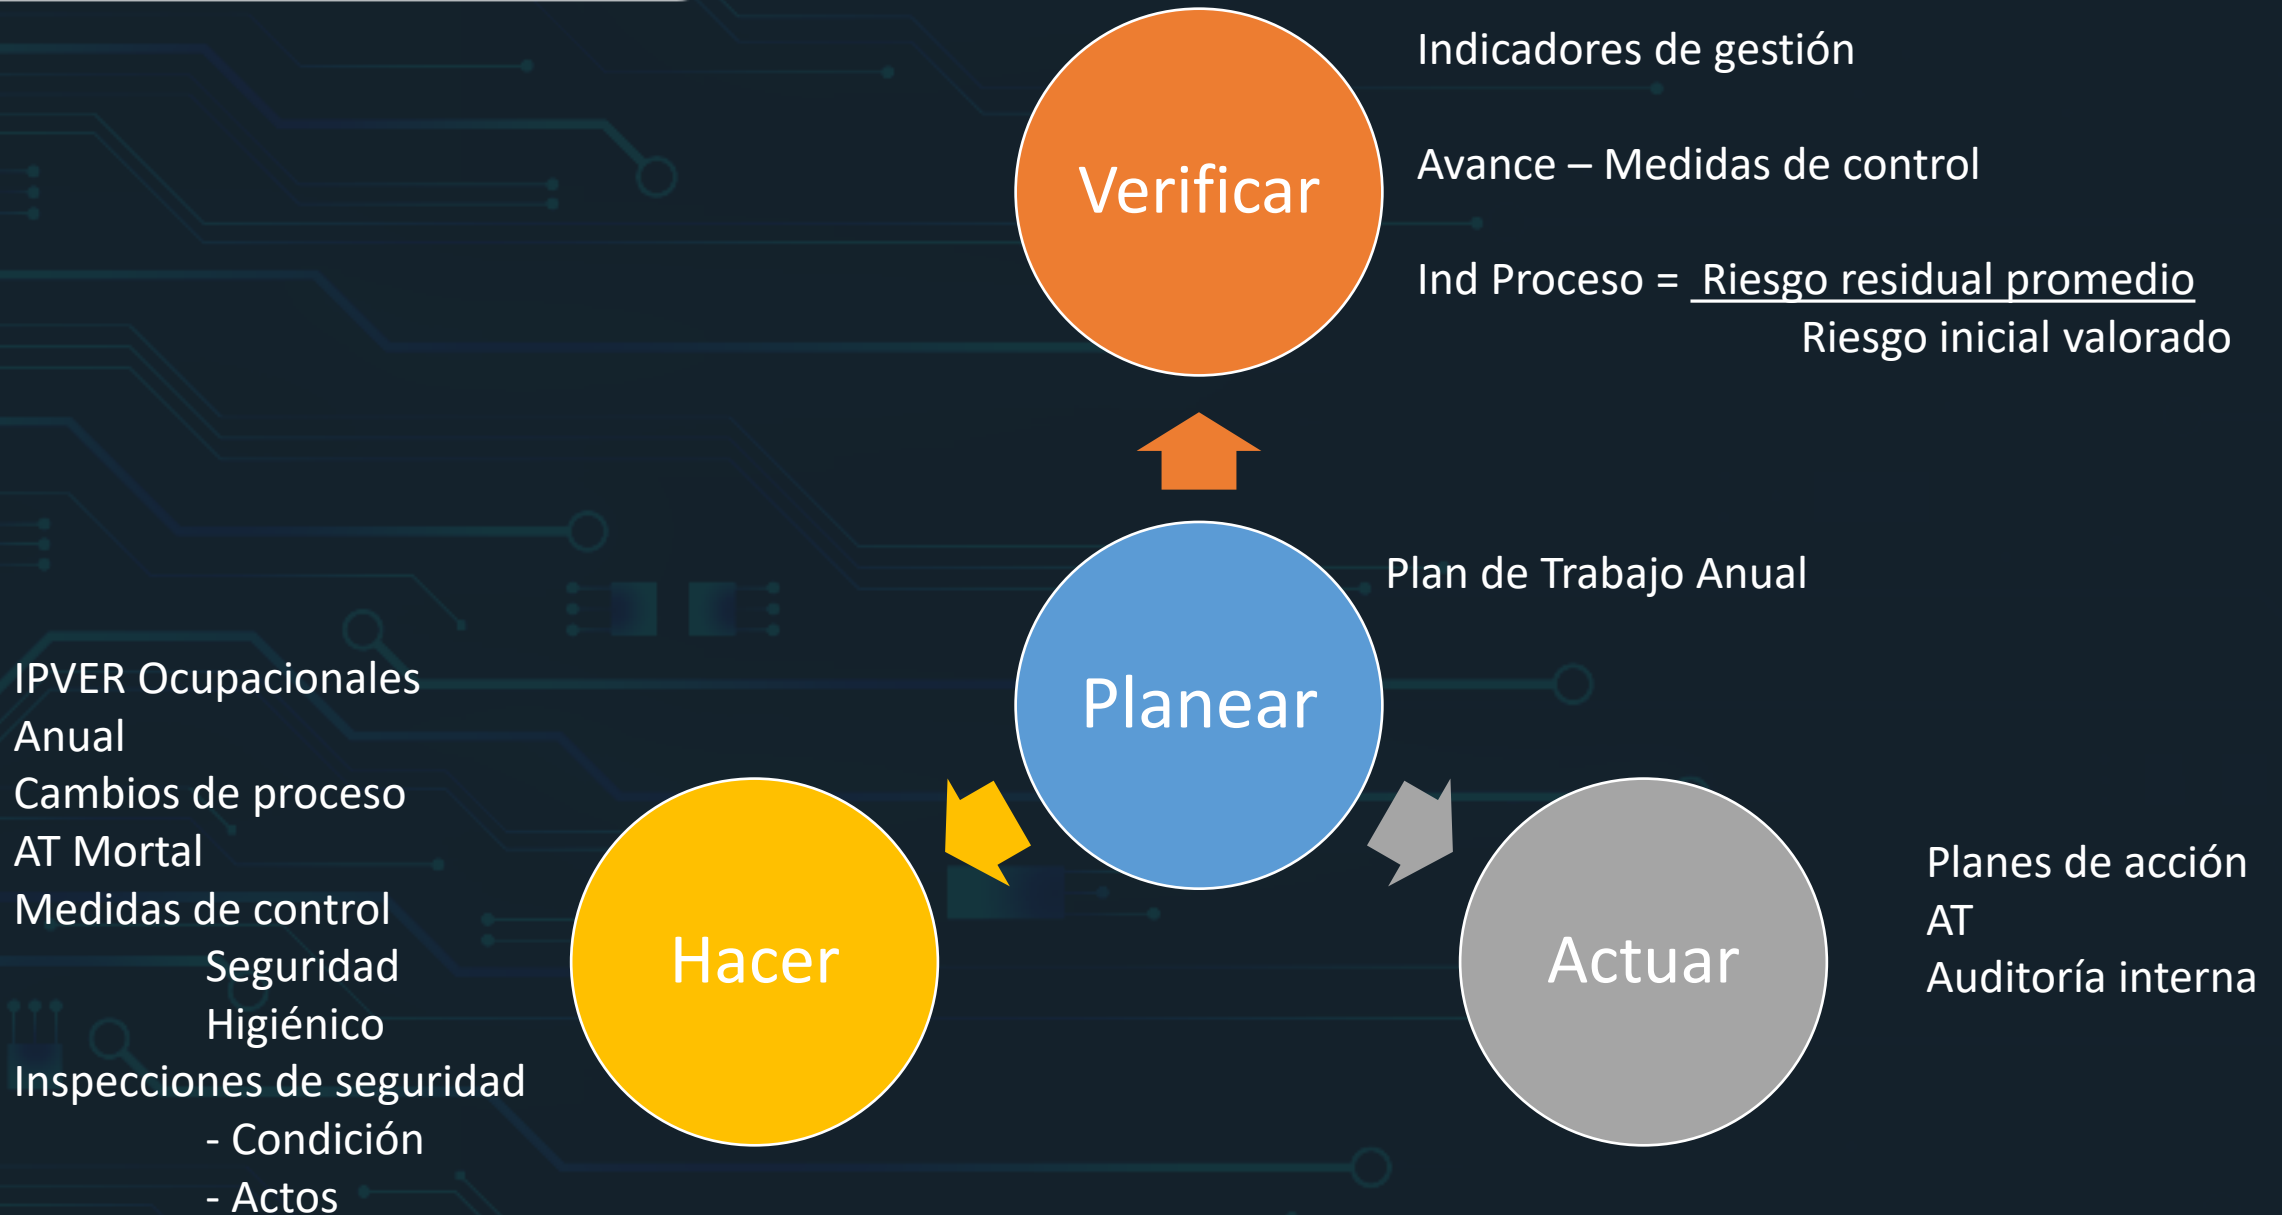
Verificar

Indicadores de gestión

Avance – Medidas de control

Ind Proceso = $\frac{\text{Riesgo residual promedio}}{\text{Riesgo inicial valorado}}$

Plan de Trabajo Anual

Planear

IPVER Ocupacionales
Anual
Cambios de proceso
AT Mortal
Medidas de control
Seguridad
Higiénico
Inspecciones de seguridad
- Condición
- Actos

Hacer

Actuar

Planes de acción
AT
Auditoría interna